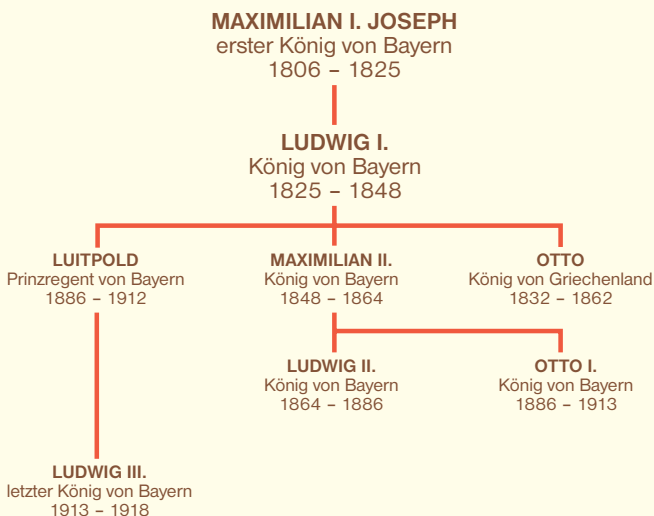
MAXIMILIAN I. JOSEPH
erster König von Bayern
1806 – 1825

LUDWIG I.
König von Bayern
1825 – 1848

LUITPOLD
Prinzregent von Bayern
1886 – 1912

MAXIMILIAN II.
König von Bayern
1848 – 1864

OTTO
König von Griechenland
1832 – 1862

LUDWIG II.
König von Bayern
1864 – 1886

OTTO I.
König von Bayern
1886 – 1913

LUDWIG III.
letzter König von Bayern
1913 – 1918